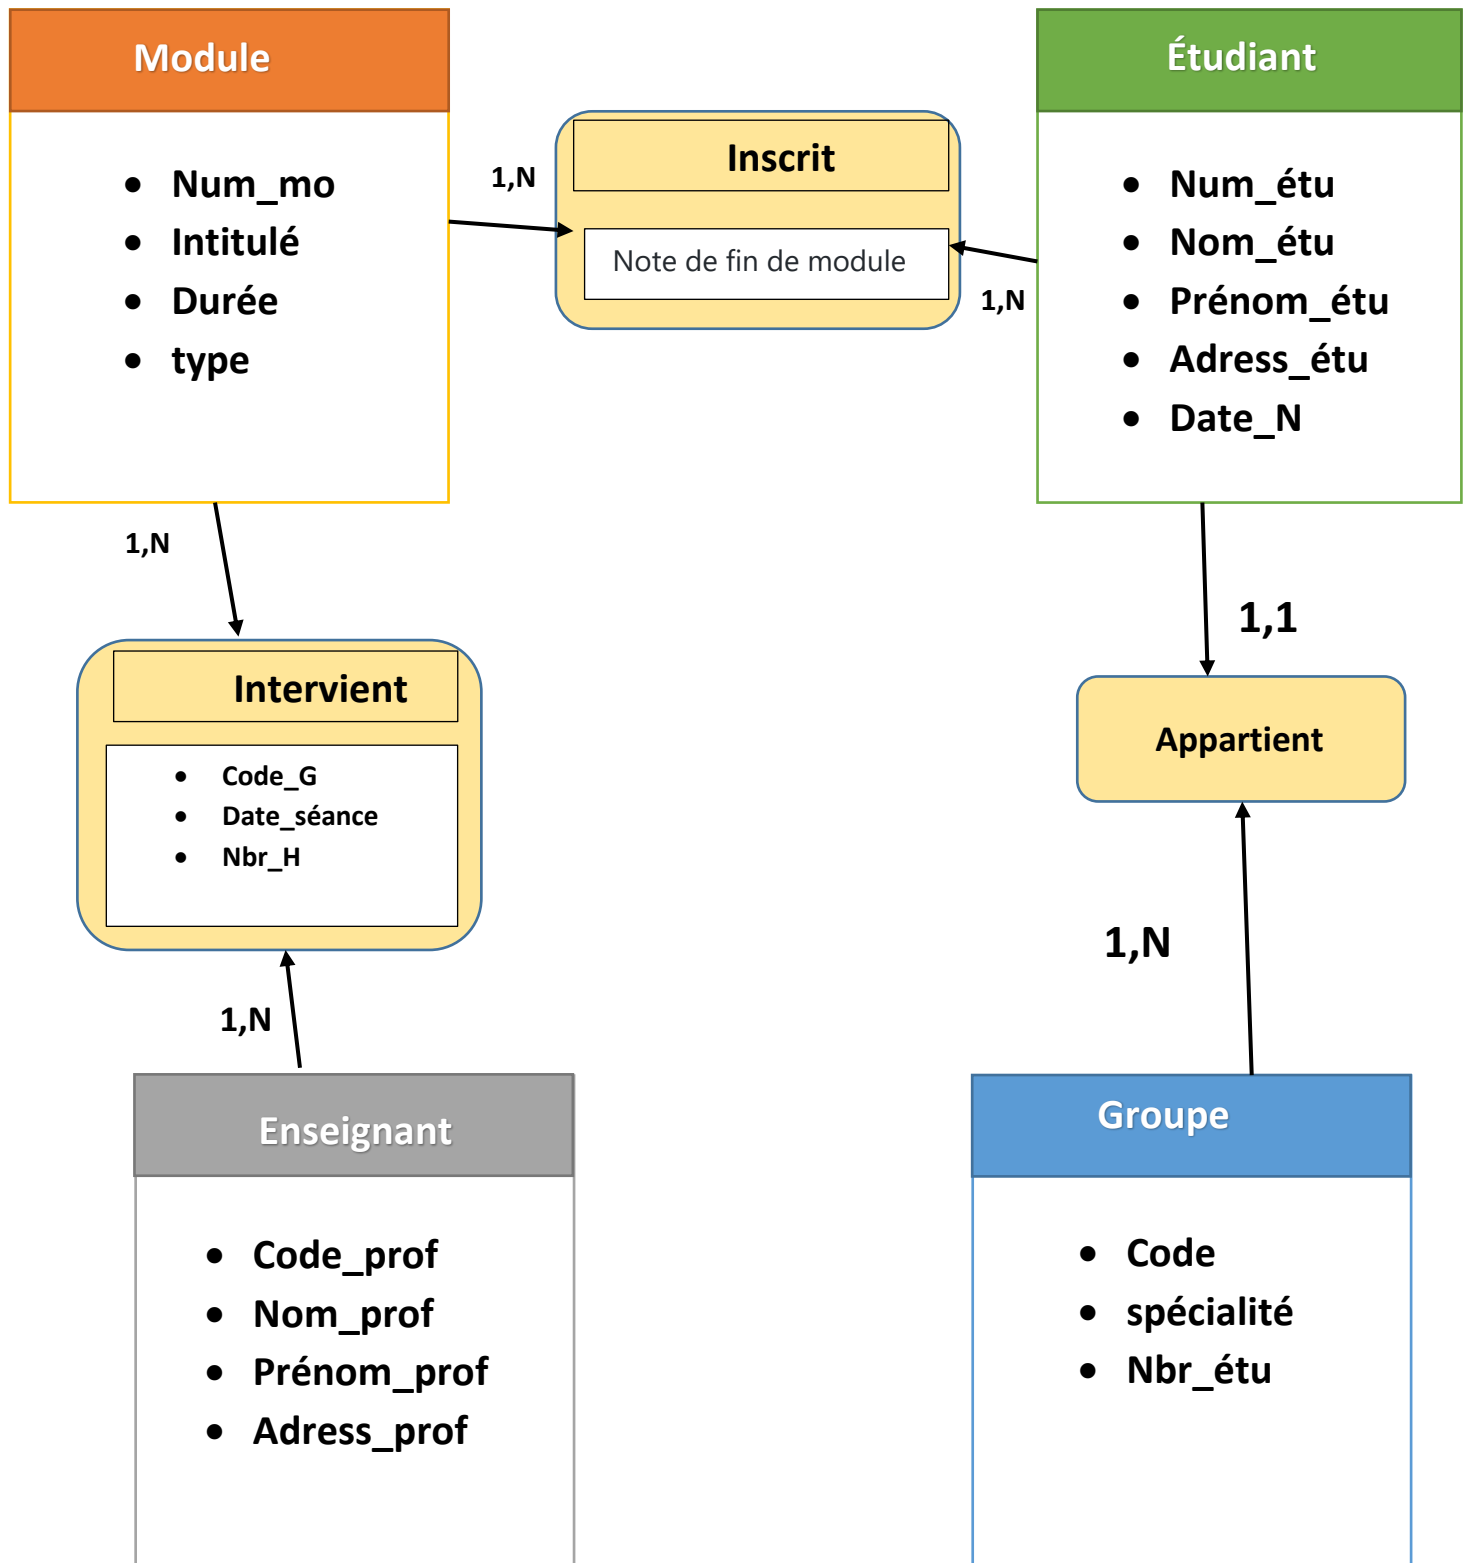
Module

- Num_mo
- Intitulé
- Durée
- type

1,N

Inscrit

Note de fin de module

1,N

Étudiant

- Num_étu
- Nom_étu
- Prénom_étu
- Adress_étu
- Date_N

1,N

Intervient

- Code_G
- Date_séance
- Nbr_H

1,1

Appartient

1,N

1,N

Enseignant

- Code_prof
- Nom_prof
- Prénom_prof
- Adress_prof

Groupe

- Code
- spécialité
- Nbr_étu